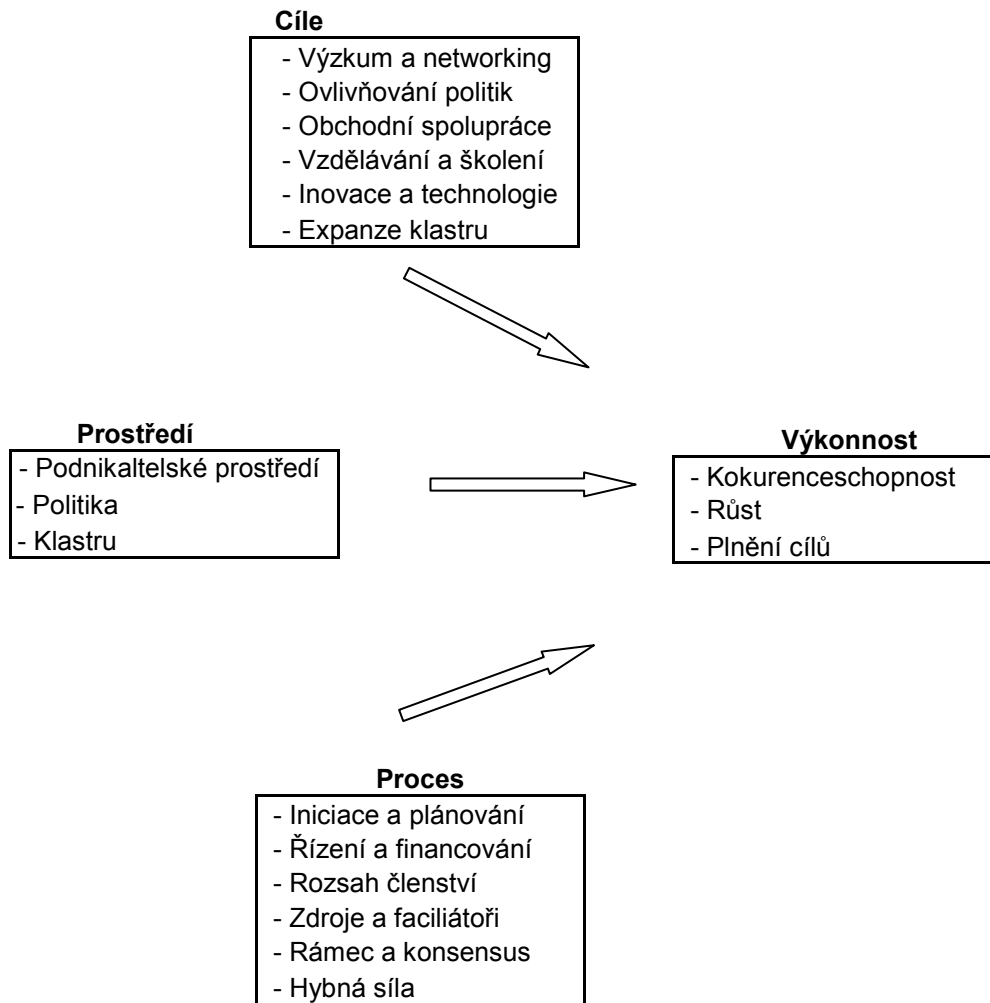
Cíle
- Výzkum a networking
- Ovlivňování politik
- Obchodní spolupráce
- Vzdělávání a školení
- Inovace a technologie
- Expanze klastru

Prostředí
- Podnikaltelské prostředí
- Politika
- Klastru

Výkonnost
- Kokurenceschopnost
- Růst
- Plnění cílů

Proces
- Iniciace a plánování
- Řízení a financování
- Rozsah členství
- Zdroje a faciliátoři
- Rámec a konsensus
- Hybná síla